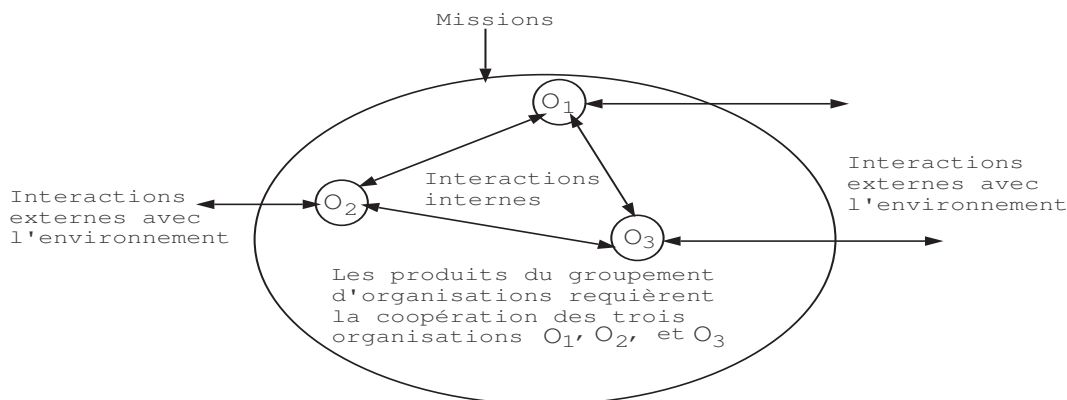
Missions

$O_1$

Interactions externes avec l'environnement

Interactions externes avec l'environnement

$O_2$

Interactions internes

$O_3$

Les produits du groupement d'organisations requièrent la coopération des trois organisations $O_1$, $O_2$, et $O_3$